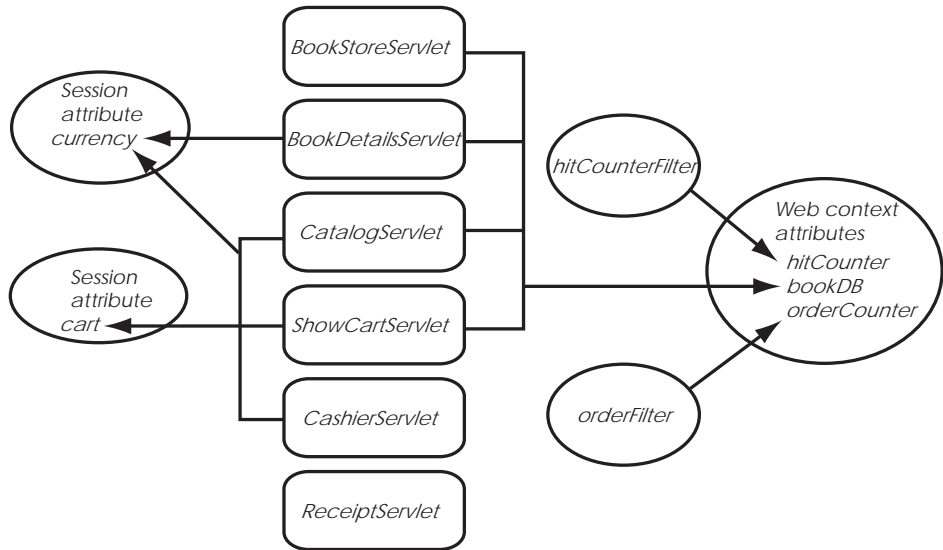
BookStoreServlet

Session attribute currency

BookDetailsServlet

hitCounterFilter

CatalogServlet

Web context attributes hitCounter bookDB orderCounter

Session attribute cart

ShowCartServlet

CashierServlet

orderFilter

ReceiptServlet